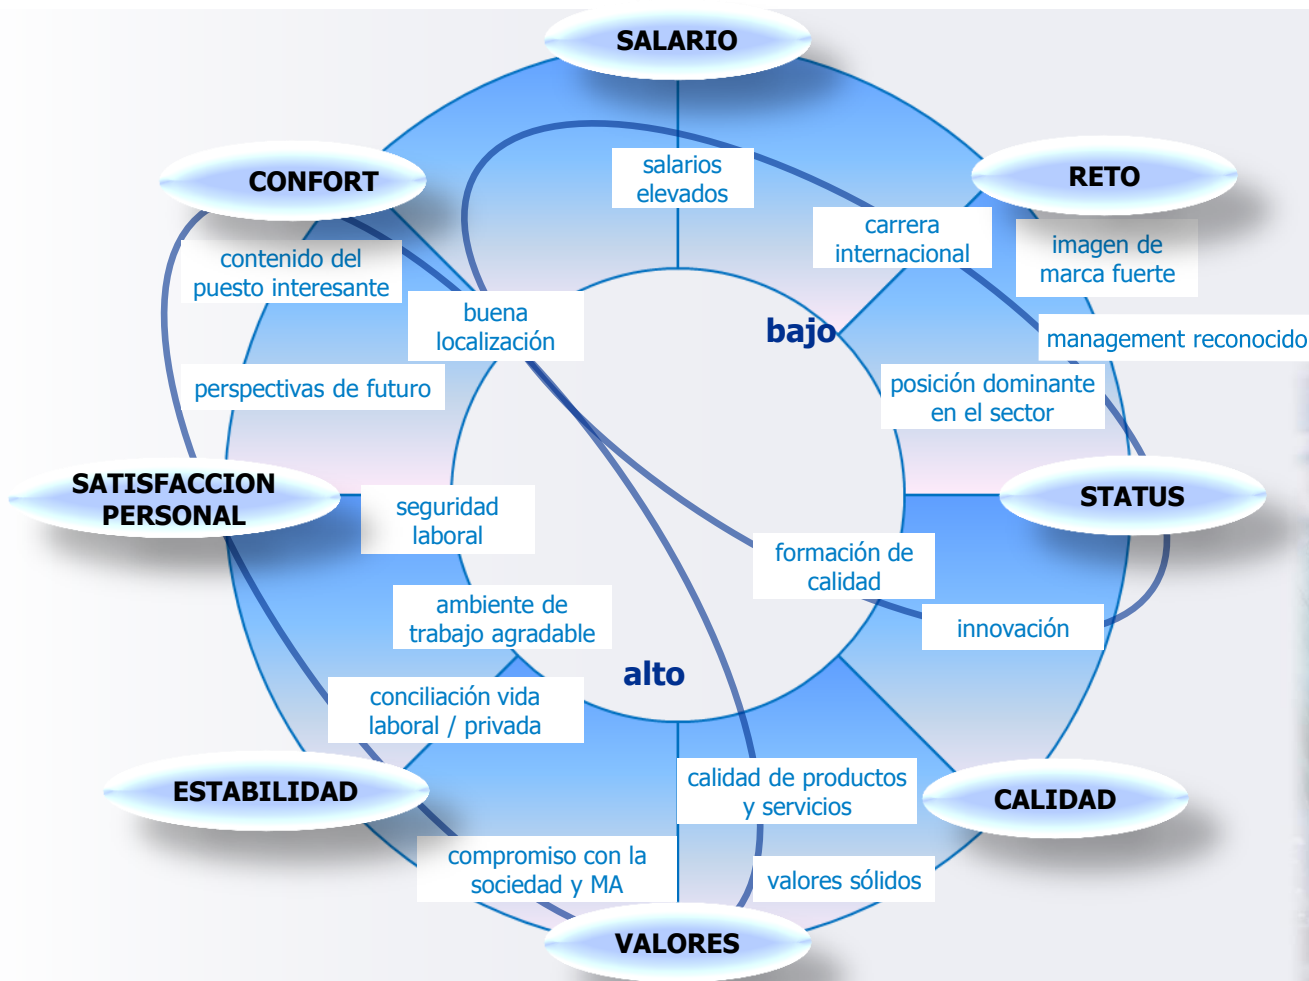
SALARIO

CONFORT

RETO

salarios elevados

carrera internacional

imagen de marca fuerte

contenido del puesto interesante

buena localización

bajo

management reconocido

perspectivas de futuro

posición dominante en el sector

SATISFACCION PERSONAL

seguridad laboral

STATUS

formación de calidad

ambiente de trabajo agradable

innovación

alto

conciliación vida laboral / privada

ESTABILIDAD

calidad de productos y servicios

CALIDAD

compromiso con la sociedad y MA

valores sólidos

VALORES